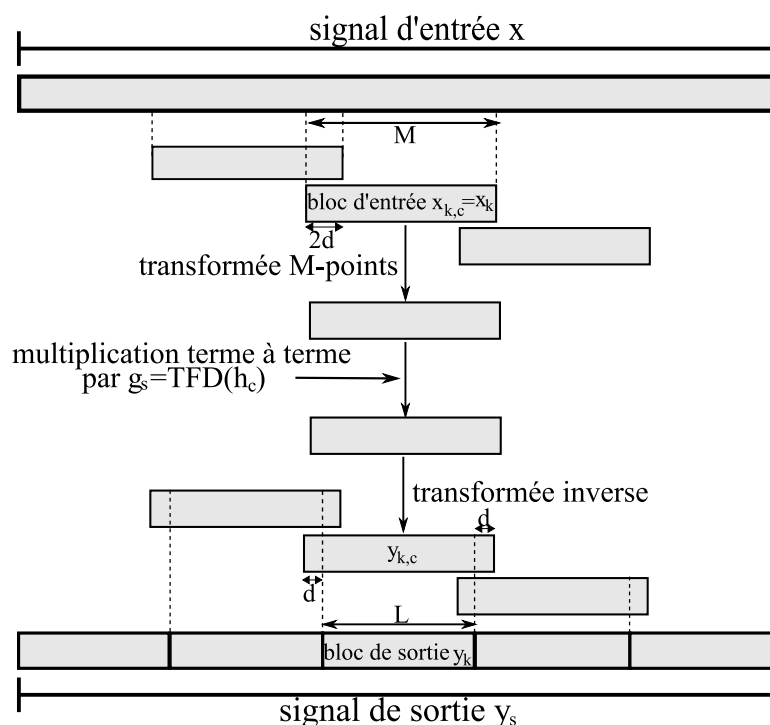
signal d'entrée x

M

bloc d'entrée $x_{k,c}=x_k$

2d

transformée M-points

multiplication terme à terme par $g_s$=TFD($h_c$)

transformée inverse

d

$y_{k,c}$

d

L

bloc de sortie $y_k$

signal de sortie $y_s$